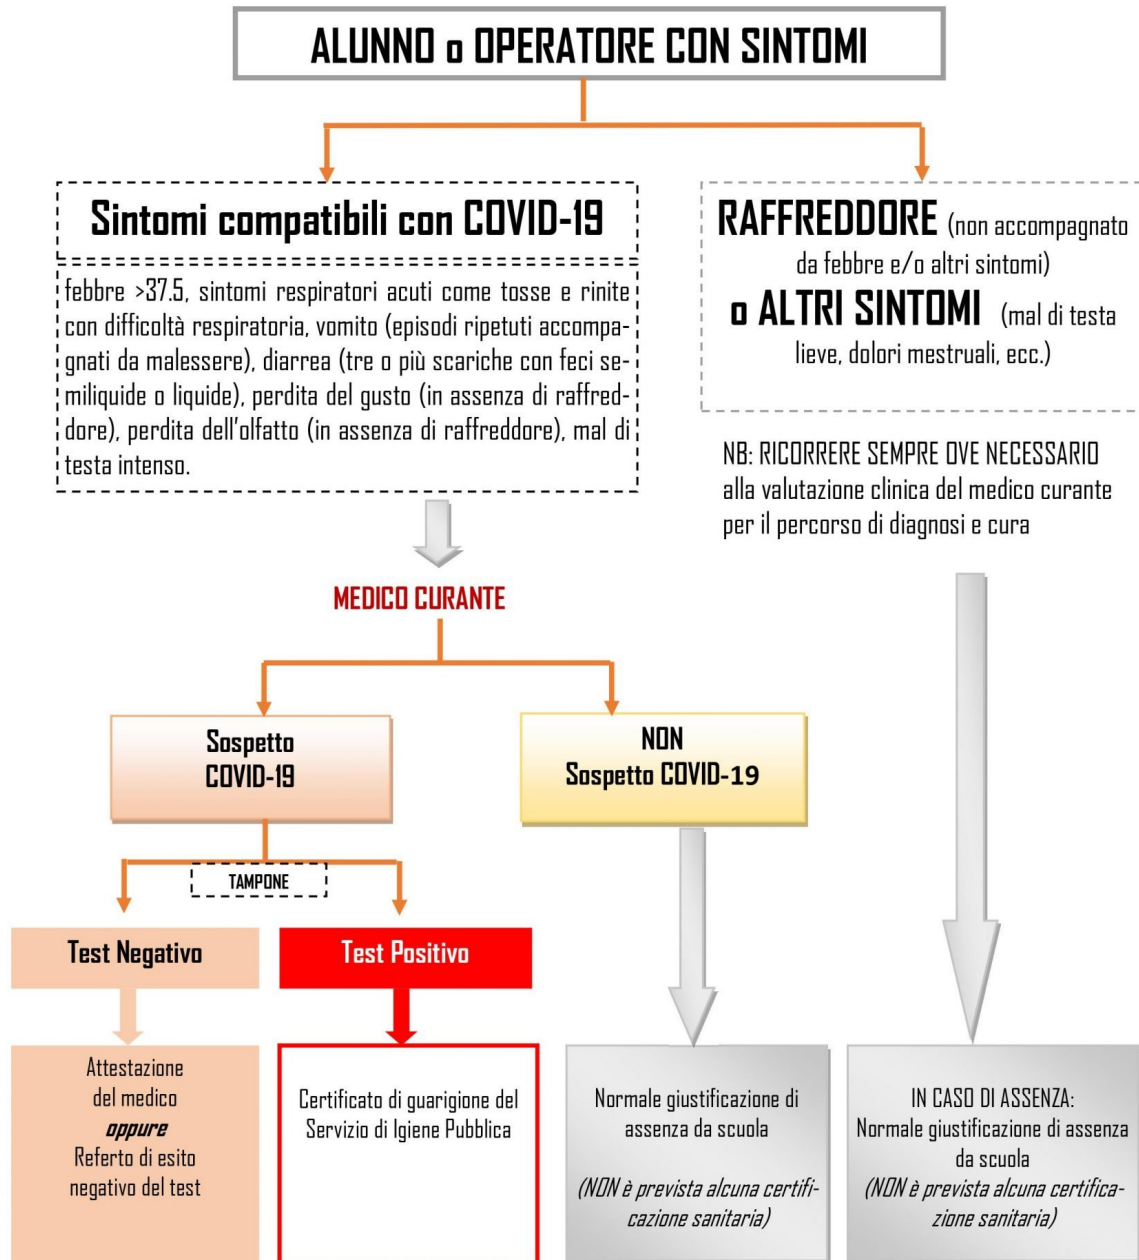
ALUNNO o OPERATORE CON SINTOMI

Sintomi compatibili con COVID-19

febbre >37.5, sintomi respiratori acuti come tosse e rinite con difficoltà respiratoria, vomito (episodi ripetuti accompagnati da malessere), diarrea (tre o più scariche con feci semiliquide o liquide), perdita del gusto (in assenza di raffreddore), perdita dell'olfatto (in assenza di raffreddore), mal di testa intenso.

RAFFREDDORE (non accompagnato da febbre e/o altri sintomi)

o ALTRI SINTOMI (mal di testa lieve, dolori mestruali, ecc.)

NB: RICORRERE SEMPRE OVE NECESSARIO alla valutazione clinica del medico curante per il percorso di diagnosi e cura

MEDICO CURANTE

Sospetto COVID-19

NON Sospetto COVID-19

TAMPONE

Test Negativo

Test Positivo

Attestazione del medico *oppure* Referto di esito negativo del test

Certificato di guarigione del Servizio di Igiene Pubblica

Normale giustificazione di assenza da scuola

(NON è prevista alcuna certificazione sanitaria)

IN CASO DI ASSENZA: Normale giustificazione di assenza da scuola

(NON è prevista alcuna certificazione sanitaria)